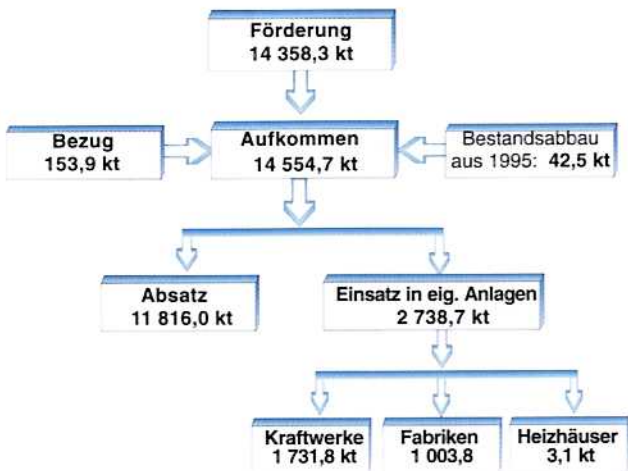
Förderung
14 358,3 kt

Bezug
153,9 kt

Aufkommen
14 554,7 kt

Bestandsabbau
aus 1995: 42,5 kt

Absatz
11 816,0 kt

Einsatz in eig. Anlagen
2 738,7 kt

Kraftwerke
1 731,8 kt

Fabriken
1 003,8

Heizhäuser
3,1 kt